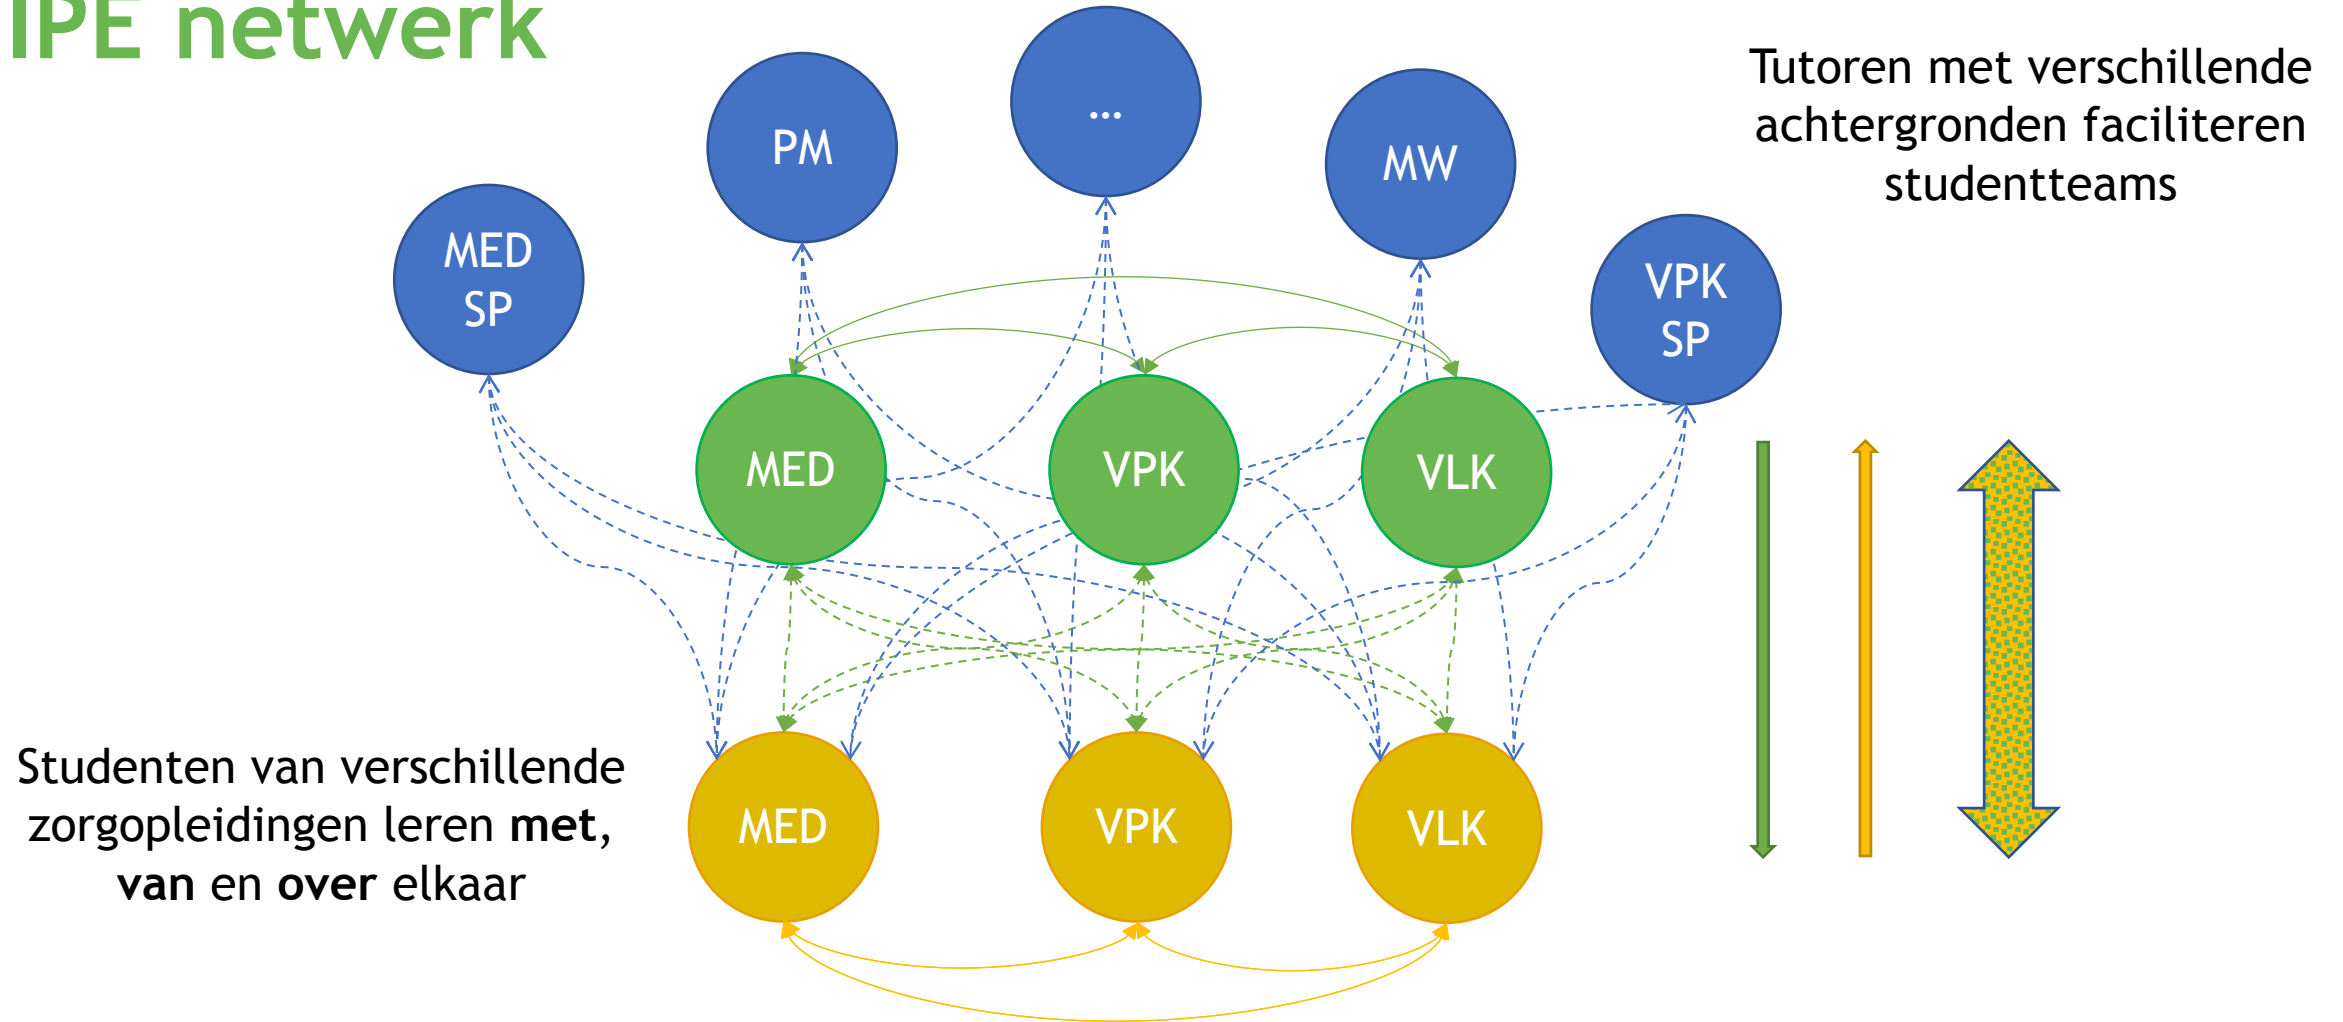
IPE netwerk

Tutoren met verschillende achtergronden faciliteren studentteams

PM

...

MW

MED SP

VPK SP

MED

VPK

VLK

Studenten van verschillende zorgopleidingen leren **met**, **van** en **over** elkaar

MED

VPK

VLK